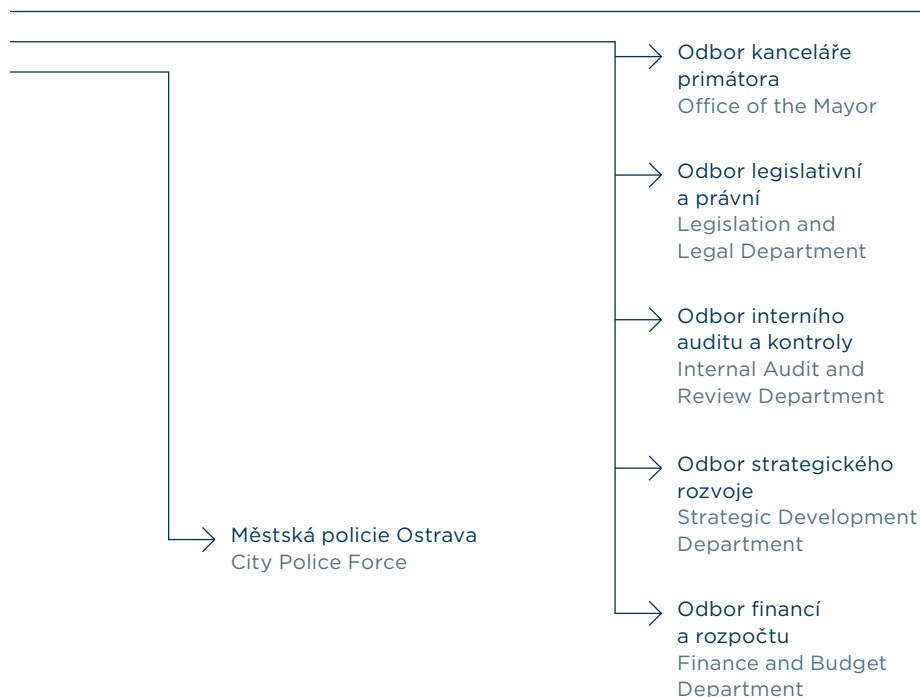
Odbor kanceláře primátora
Office of the Mayor

Odbor legislativní a právní
Legislation and Legal Department

Odbor interního auditu a kontroly
Internal Audit and Review Department

Odbor strategického rozvoje
Strategic Development Department

Odbor financí a rozpočtu
Finance and Budget Department

Městská policie Ostrava
City Police Force